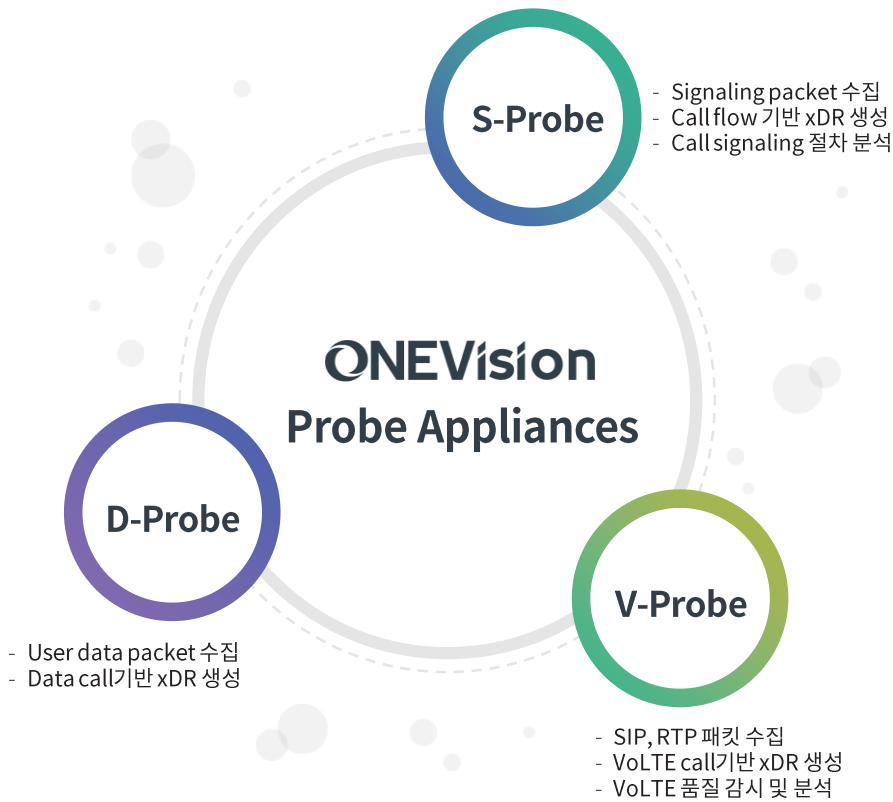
S-Probe

- Signaling packet 수집
- Call flow 기반 xDR 생성
- Call signaling 절차 분석

ONEVision
Probe Appliances

D-Probe

- User data packet 수집
- Data call기반 xDR 생성

V-Probe

- SIP, RTP 패킷 수집
- VoLTE call기반 xDR 생성
- VoLTE 품질 감시 및 분석